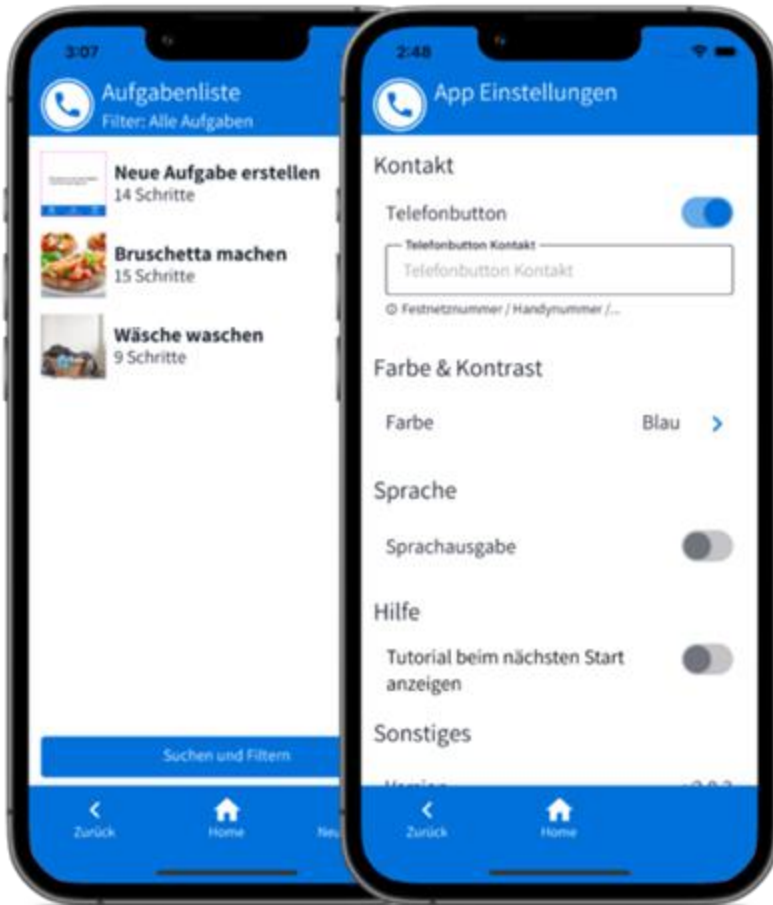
3:07

Aufgabenliste
Filter: Alle Aufgaben

Neue Aufgabe erstellen
14 Schritte

Bruschetta machen
15 Schritte

Wäsche waschen
9 Schritte

Suchen und Filtern

Zurück
Home
Neu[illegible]

2:48

App Einstellungen

Kontakt

Telefonbutton

Telefonbutton Kontakt
Telefonbutton Kontakt
Festnetznummer / Handynummer /...

Farbe & Kontrast

Farbe
Blau

Sprache

Sprachausgabe

Hilfe

Tutorial beim nächsten Start anzeigen

Sonstiges

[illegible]

Zurück
Home